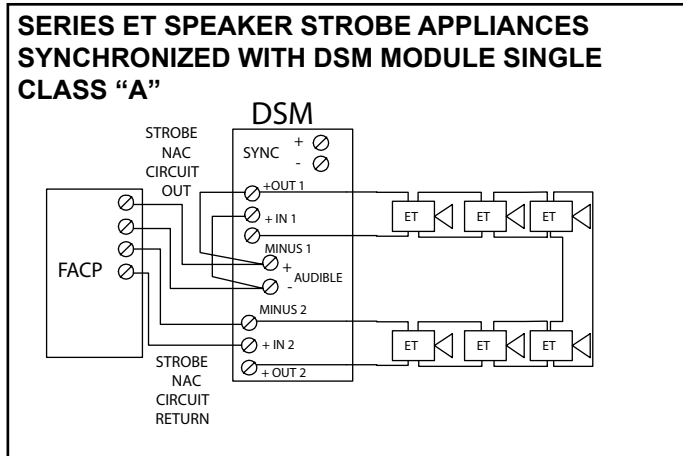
SERIES ET SPEAKER STROBE APPLIANCES SYNCHRONIZED WITH DSM MODULE SINGLE CLASS “A”

DSM

SYNC + -

STROBE NAC CIRCUIT OUT

+OUT 1

+ IN 1

MINUS 1

+ AUDIBLE -

MINUS 2

+ IN 2

+ OUT 2

FACP

STROBE NAC CIRCUIT RETURN

ET ET ET

ET ET ET